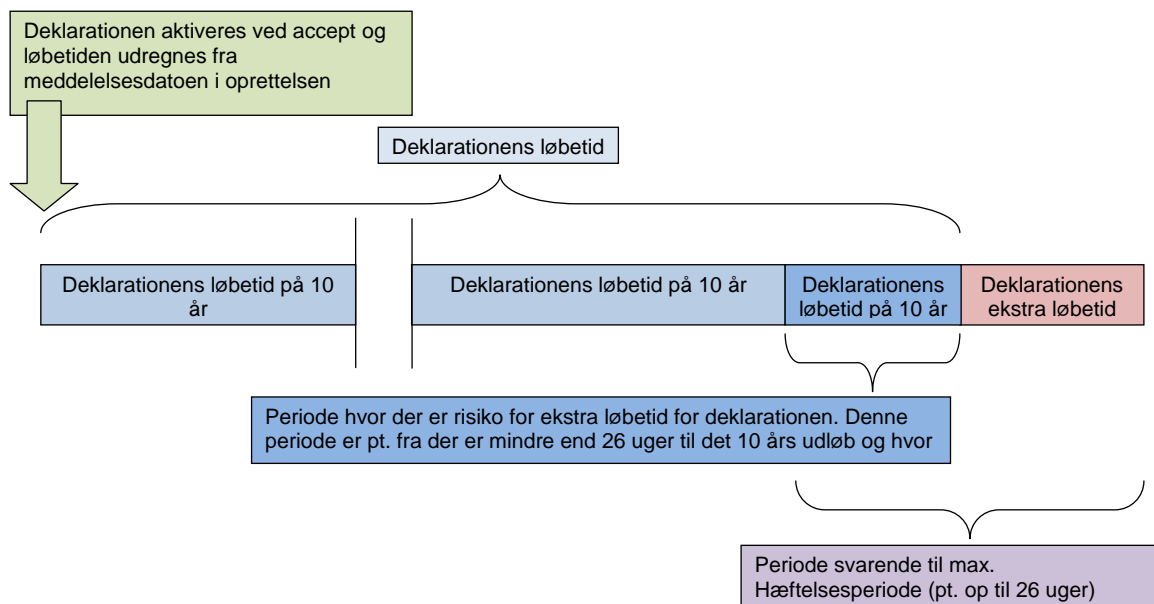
Deklarationen aktiveres ved accept og løbetiden udregnes fra meddelelsesdatoen i oprettelsen

Deklarationens løbetid

Deklarationens løbetid på 10 år

Deklarationens løbetid på 10 år

Deklarationens løbetid på 10 år

Deklarationens ekstra løbetid

Periode hvor der er risiko for ekstra løbetid for deklarationen. Denne periode er pt. fra der er mindre end 26 uger til det 10 års udløb og hvor

Periode svarende til max. Hæftelsesperiode (pt. op til 26 uger)